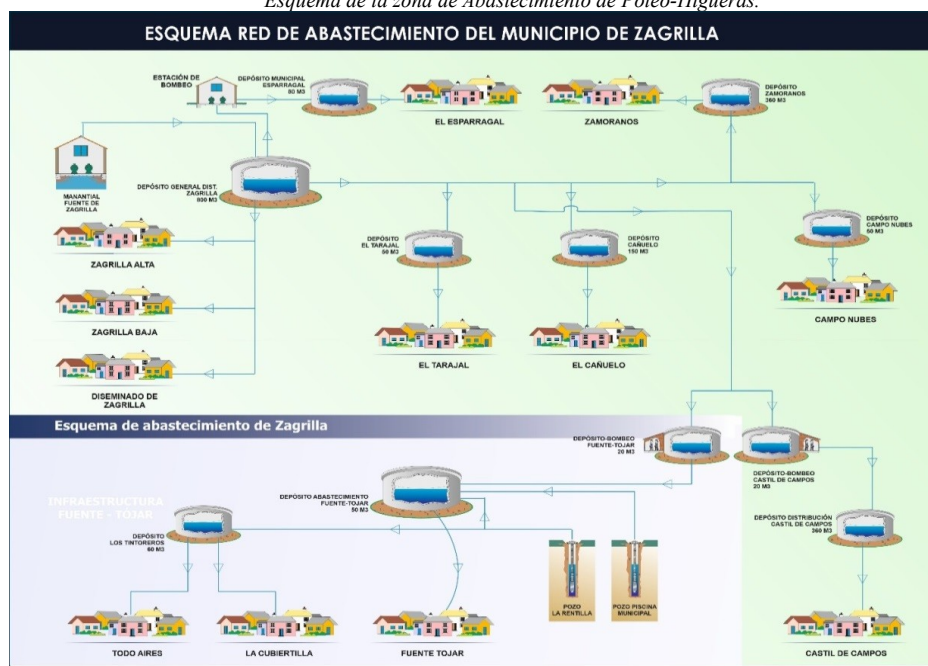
Esquema de la zona de Abastecimiento de Poleo-Higueras.

ESQUEMA RED DE ABASTECIMIENTO DEL MUNICIPIO DE ZAGRILLA

ESTACIÓN DE BOMBEO

DEPÓSITO MUNICIPAL ESPARRAGAL 80 M3

EL ESPARRAGAL

ZAMORANOS

DEPÓSITO ZAMORANOS 360 M3

MANANTIAL FUENTE DE ZAGRILLA

DEPÓSITO GENERAL DIST. ZAGRILLA 800 M3

DEPÓSITO CAMPO NUBES 60 M3

ZAGRILLA ALTA

DEPÓSITO EL TARAJAL 50 M3

DEPÓSITO CAÑUELO 150 M3

CAMPO NUBES

ZAGRILLA BAJA

EL TARAJAL

EL CAÑUELO

DISEMINADO DE ZAGRILLA

Esquema de abastecimiento de Zagrilla

DEPÓSITO-BOMBEO FUENTE-TOJAR 20 M3

DEPÓSITO-BOMBEO CASTIL DE CAMPOS 20 M3

INFRAESTRUCTURA FUENTE - TOJAR

DEPÓSITO ABASTECIMIENTO FUENTE-TOJAR 50 M3

DEPÓSITO LOS TINTOREROS 60 M3

DEPÓSITO DISTRIBUCIÓN CASTIL DE CAMPOS 360 M3

POZO LA RENTILLA

POZO PISCINA MUNICIPAL

TODO AIRES

LA CUBIERTILLA

FUENTE TOJAR

CASTIL DE CAMPOS